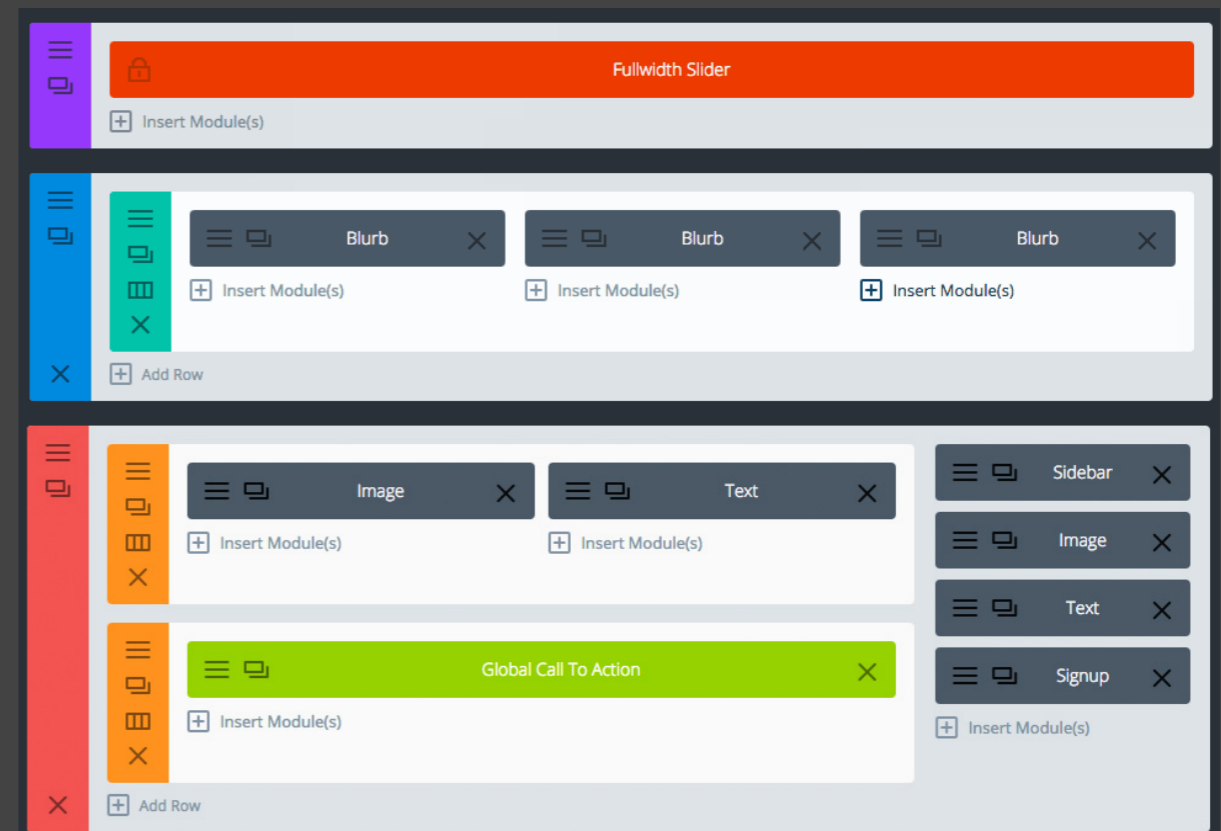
Fullwidth Slider

Insert Module(s)

Blurb

Blurb

Blurb

Insert Module(s)

Insert Module(s)

Insert Module(s)

Add Row

Image

Text

Insert Module(s)

Insert Module(s)

Global Call To Action

Insert Module(s)

Sidebar

Image

Text

Signup

Insert Module(s)

Add Row